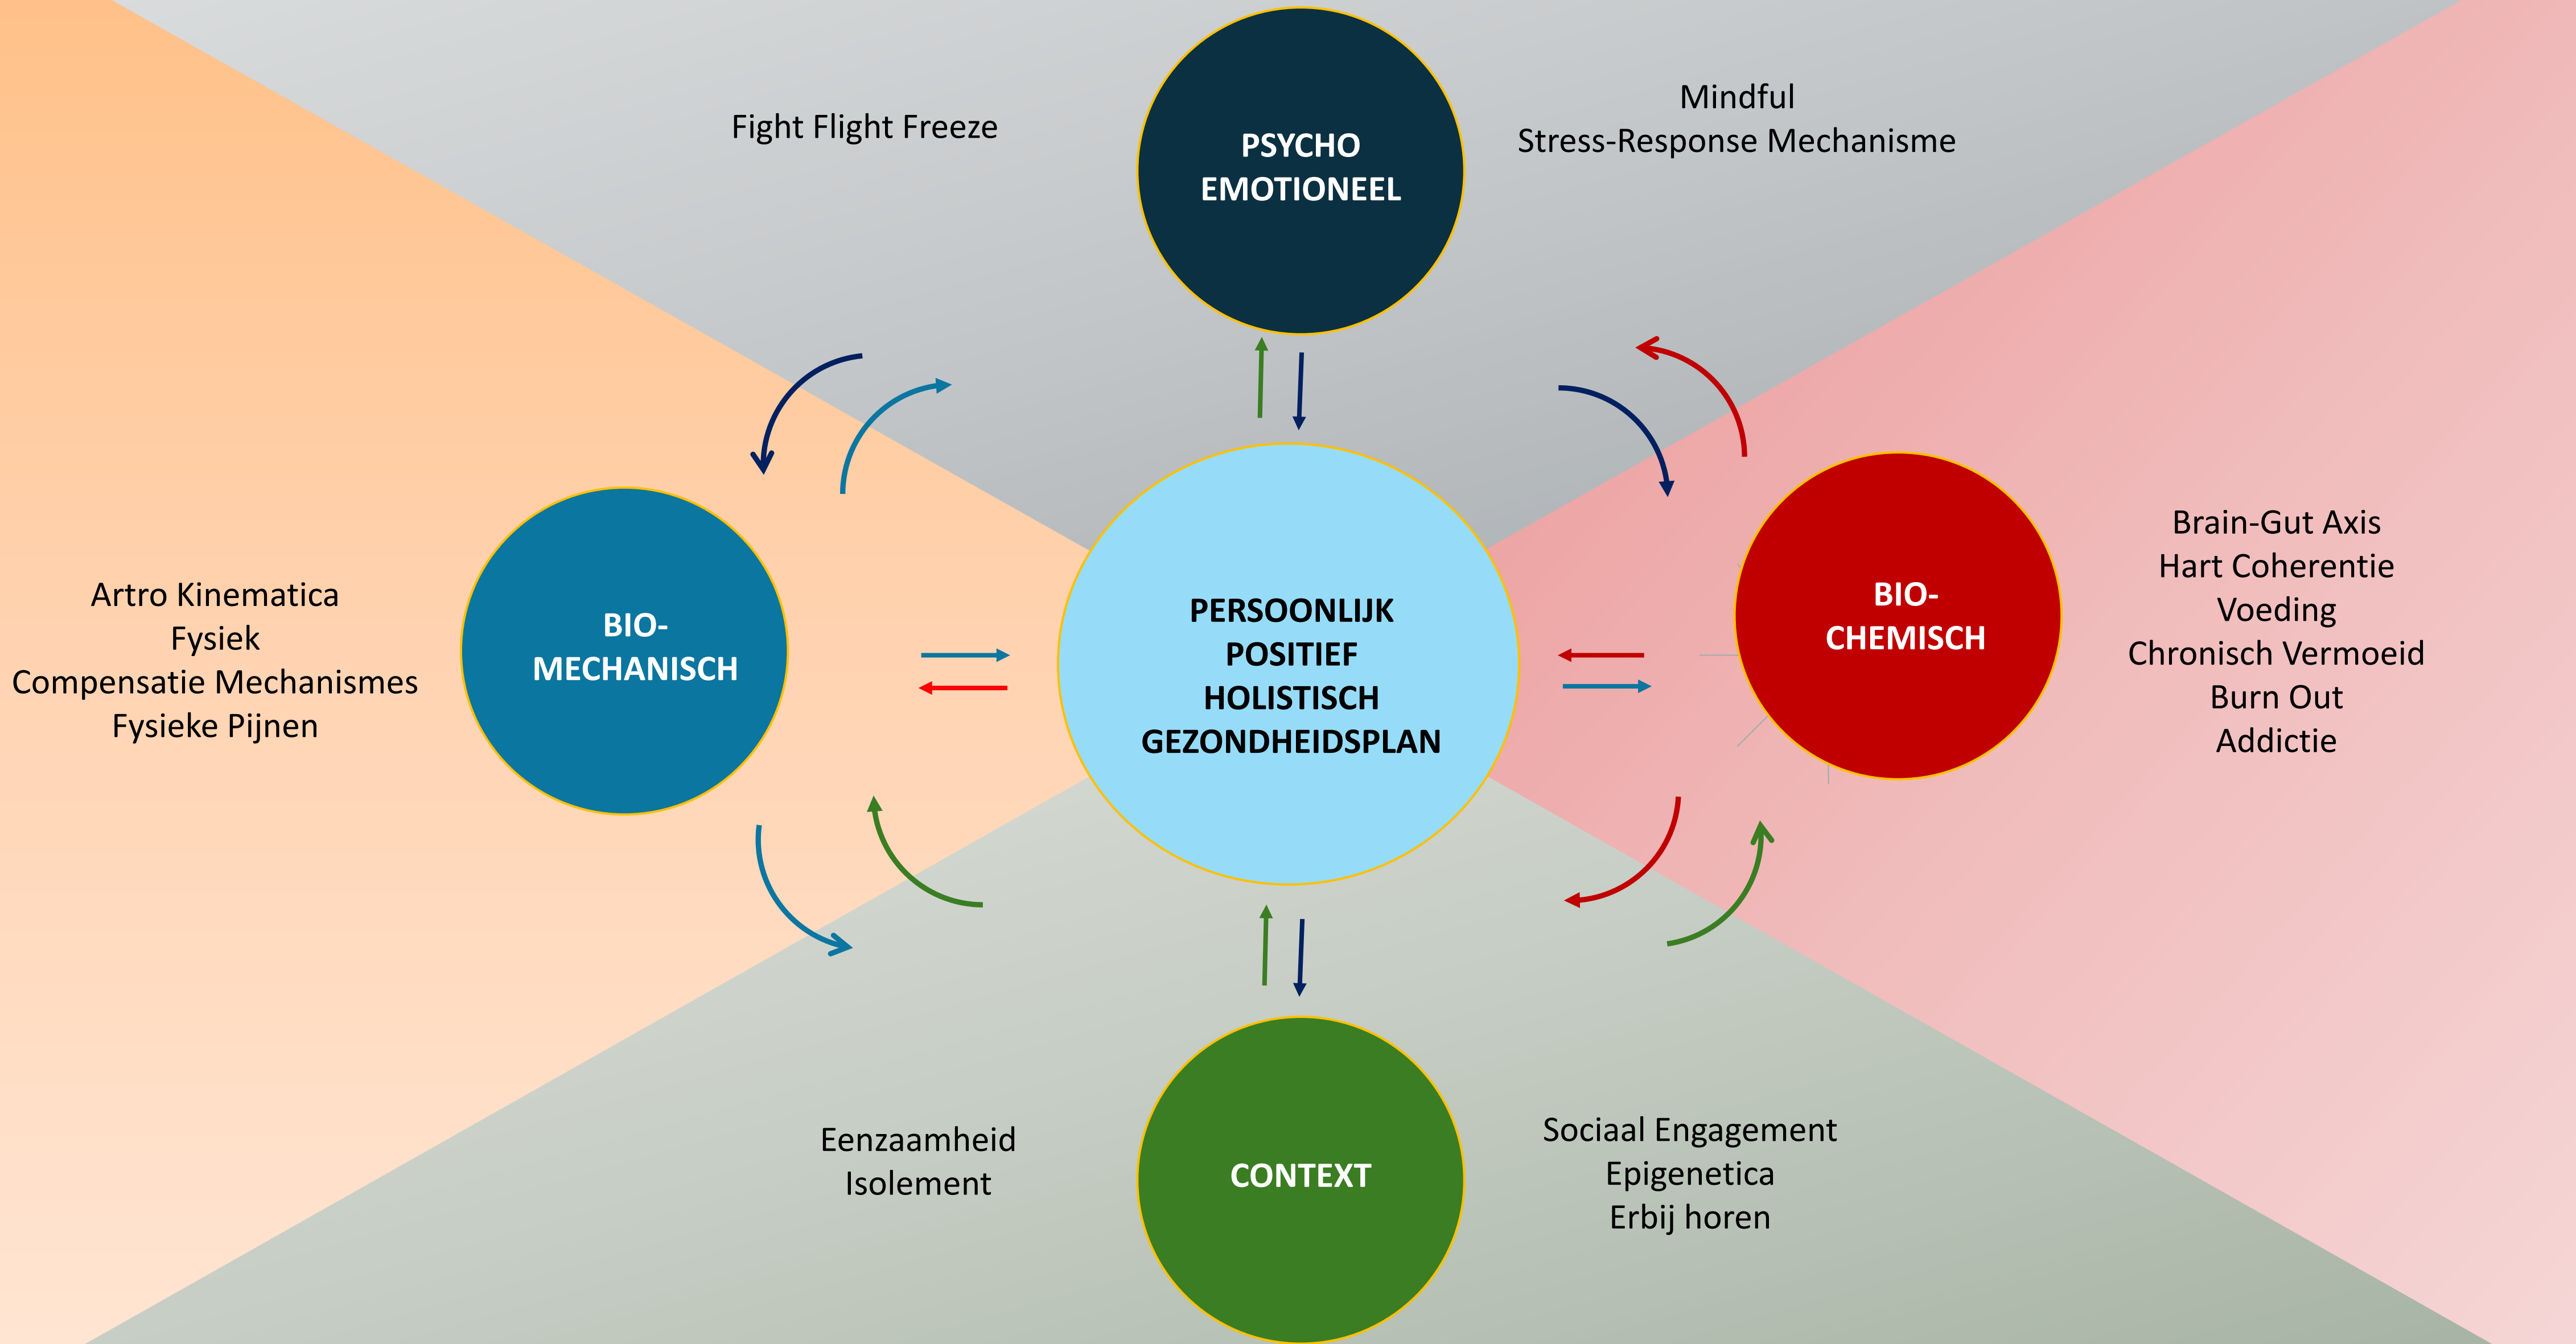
Fight Flight Freeze

PSYCHO
EMOTIONEEL

Mindful
Stress-Response Mechanisme

Artro Kinematica
Fysiek
Compensatie Mechanismes
Fysieke Pijnen

BIO-
MECHANISCH

PERSOONLIJK
POSITIEF
HOLISTISCH
GEZONDHEIDSPLAN

BIO-
CHEMISCH

Brain-Gut Axis
Hart Coherentie
Voeding
Chronisch Vermoeid
Burn Out
Addictie

Eenzaamheid
Isolement

CONTEXT

Sociaal Engagement
Epigenetica
Erbij horen